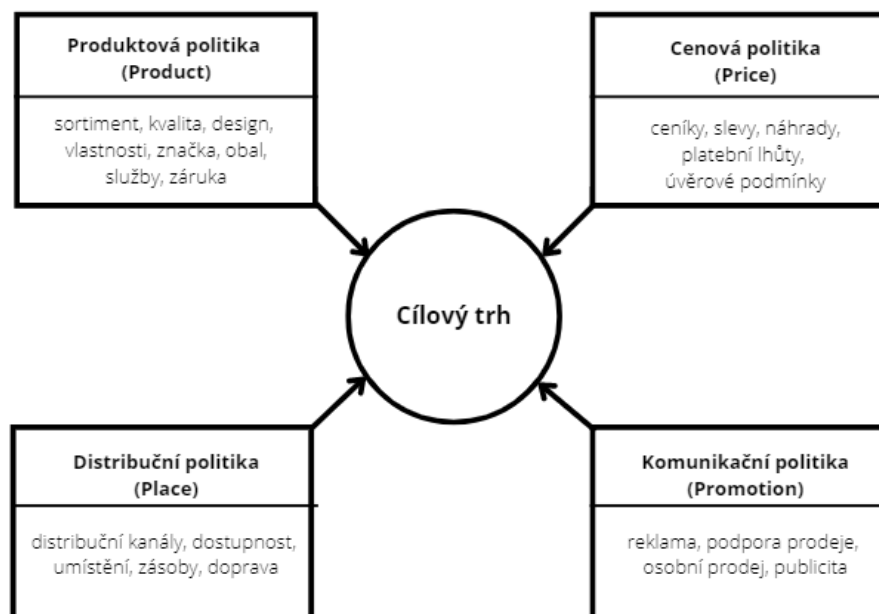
Produktová politika
(Product)

sortiment, kvalita, design, vlastnosti, značka, obal, služby, záruka

Cenová politika
(Price)

ceníky, slevy, náhrady, platební lhůty, úvěrové podmínky

Cílový trh

Distribuční politika
(Place)

distribuční kanály, dostupnost, umístění, zásoby, doprava

Komunikační politika
(Promotion)

reklama, podpora prodeje, osobní prodej, publicita